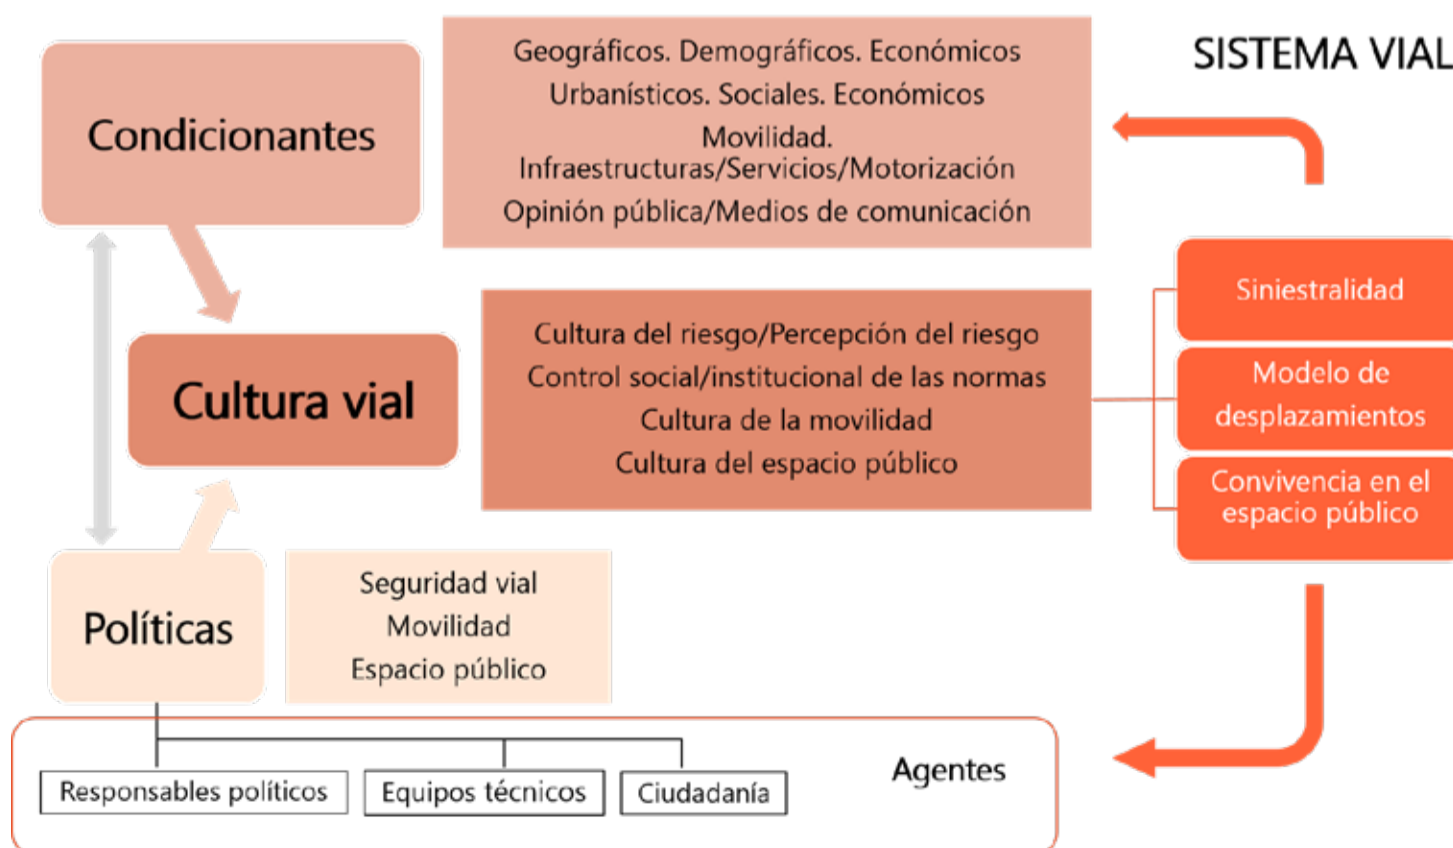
Condicionantes

Geográficos. Demográficos. Económicos
Urbanísticos. Sociales. Económicos
Movilidad.
Infraestructuras/Servicios/Motorización
Opinión pública/Medios de comunicación

SISTEMA VIAL

Cultura vial

Cultura del riesgo/Percepción del riesgo
Control social/institucional de las normas
Cultura de la movilidad
Cultura del espacio público

Siniestralidad

Modelo de desplazamientos

Convivencia en el espacio público

Políticas

Seguridad vial
Movilidad
Espacio público

Responsables políticos

Equipos técnicos

Ciudadanía

Agentes